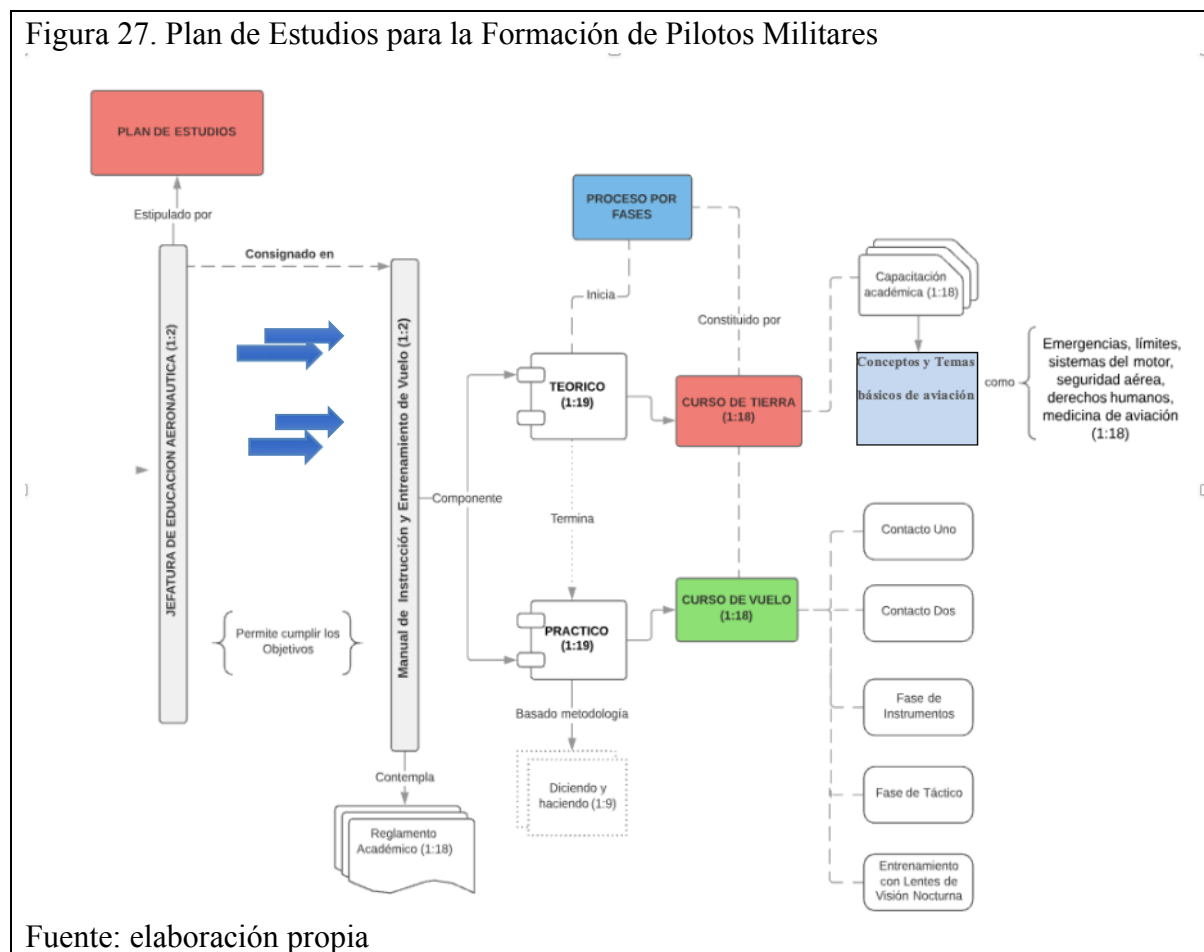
Figura 27. Plan de Estudios para la Formación de Pilotos Militares

PLAN DE ESTUDIOS

Estipulado por

JEFATURA DE EDUCACION AERONAUTICA (1:2)

Consignado en

Manual de Instrucción y Entrenamiento de Vuelo (1:2)

Permite cumplir los Objetivos

Contempla

Reglamento Académico (1:18)

Componente

PROCESO POR FASES

Inicia

Constituido por

TEORICO (1:19)

Termina

PRACTICO (1:19)

Basado metodología

Diciendo y haciendo (1:9)

CURSO DE TIERRA (1:18)

CURSO DE VUELO (1:18)

Capacitación académica (1:18)

Conceptos y Temas básicos de aviación

como

Emergencias, límites, sistemas del motor, seguridad aérea, derechos humanos, medicina de aviación (1:18)

Contacto Uno

Contacto Dos

Fase de Instrumentos

Fase de Táctico

Entrenamiento con Lentes de Visión Nocturna

Fuente: elaboración propia